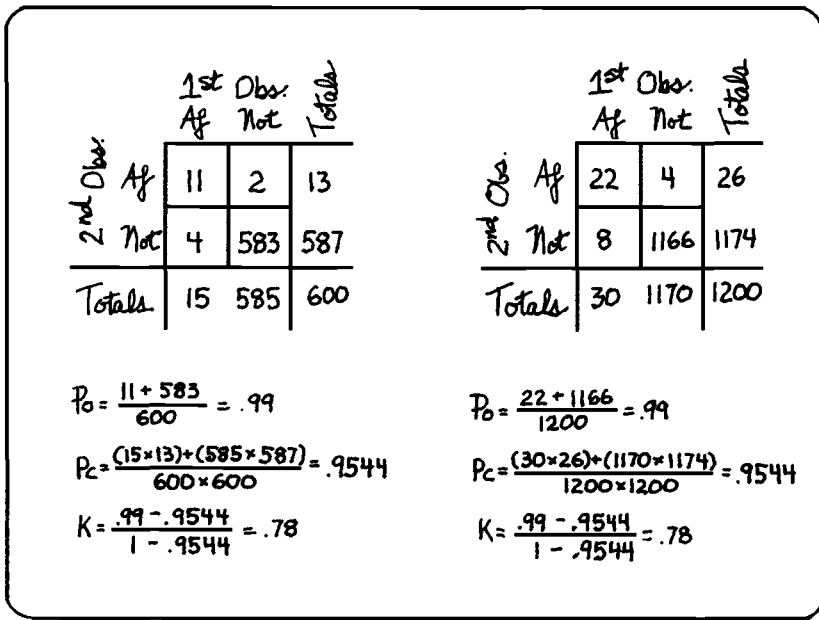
| 2nd Obs. | 1st Obs. Af | 1st Obs. Not | Totals |
|---|---|---|---|
| Af | 11 | 2 | 13 |
| Not | 4 | 583 | 587 |
| Totals | 15 | 585 | 600 |

| 2nd Obs. | 1st Obs. Af | 1st Obs. Not | Totals |
|---|---|---|---|
| Af | 22 | 4 | 26 |
| Not | 8 | 1166 | 1174 |
| Totals | 30 | 1170 | 1200 |

$P_o = \frac{11+583}{600} = .99$

$P_c = \frac{(15\times13)+(585\times587)}{600\times600} = .9544$

$K = \frac{.99-.9544}{1-.9544} = .78$

$P_o = \frac{22+1166}{1200} = .99$

$P_c = \frac{(30\times26)+(1170\times1174)}{1200\times1200} = .9544$

$K = \frac{.99-.9544}{1-.9544} = .78$